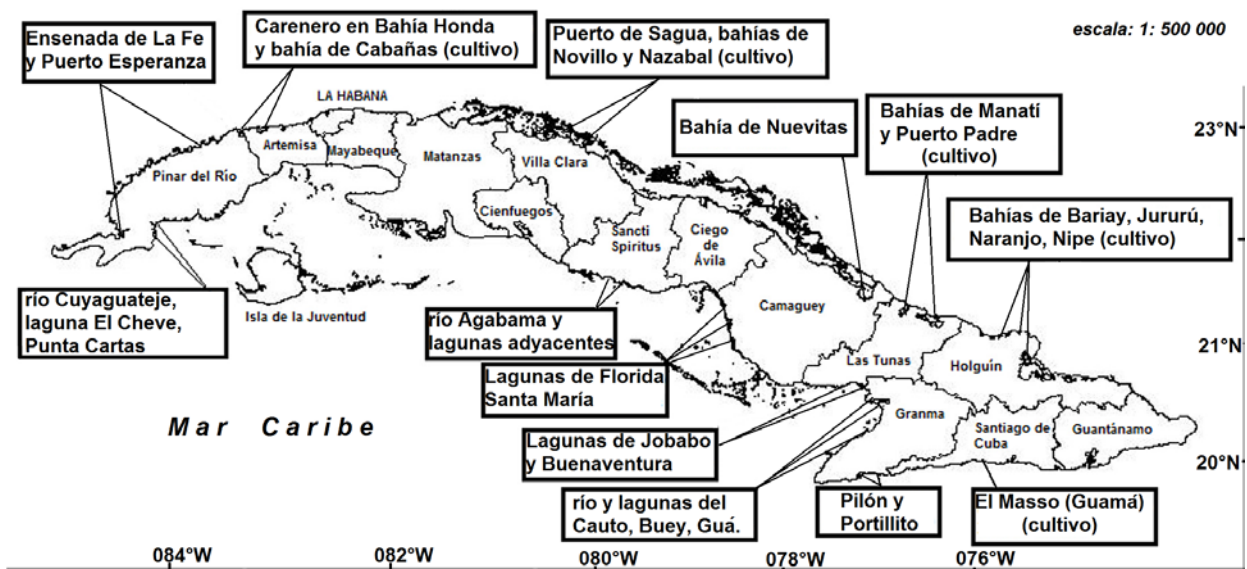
Ensenada de La Fe y Puerto Esperanza

Carenero en Bahía Honda y bahía de Cabañas (cultivo)

Puerto de Sagua, bahías de Novillo y Nazabal (cultivo)

escala: 1: 500 000

LA HABANA

Artemisa

Mayabeque

Matanzas

Villa Clara

Pinar del Río

Cienfuegos

Sancti Spiritus

Ciego de Ávila

Bahía de Nuevitas

Bahías de Manatí y Puerto Padre (cultivo)

23°N

Bahías de Bariay, Jururú, Naranjo, Nipe (cultivo)

río Cuyaguateje, laguna El Cheve, Punta Cartas

Isla de la Juventud

río Agabama y lagunas adyacentes

Camaguey

Las Tunas

Holguín

21°N

Lagunas de Florida Santa María

Mar Caribe

Granma

Santiago de Cuba

Guantánamo

Lagunas de Jobabo y Buenaventura

20°N

río y lagunas del Cauto, Buey, Guá.

Pilón y Portillito

El Masso (Guamá) (cultivo)

084°W

082°W

080°W

078°W

076°W